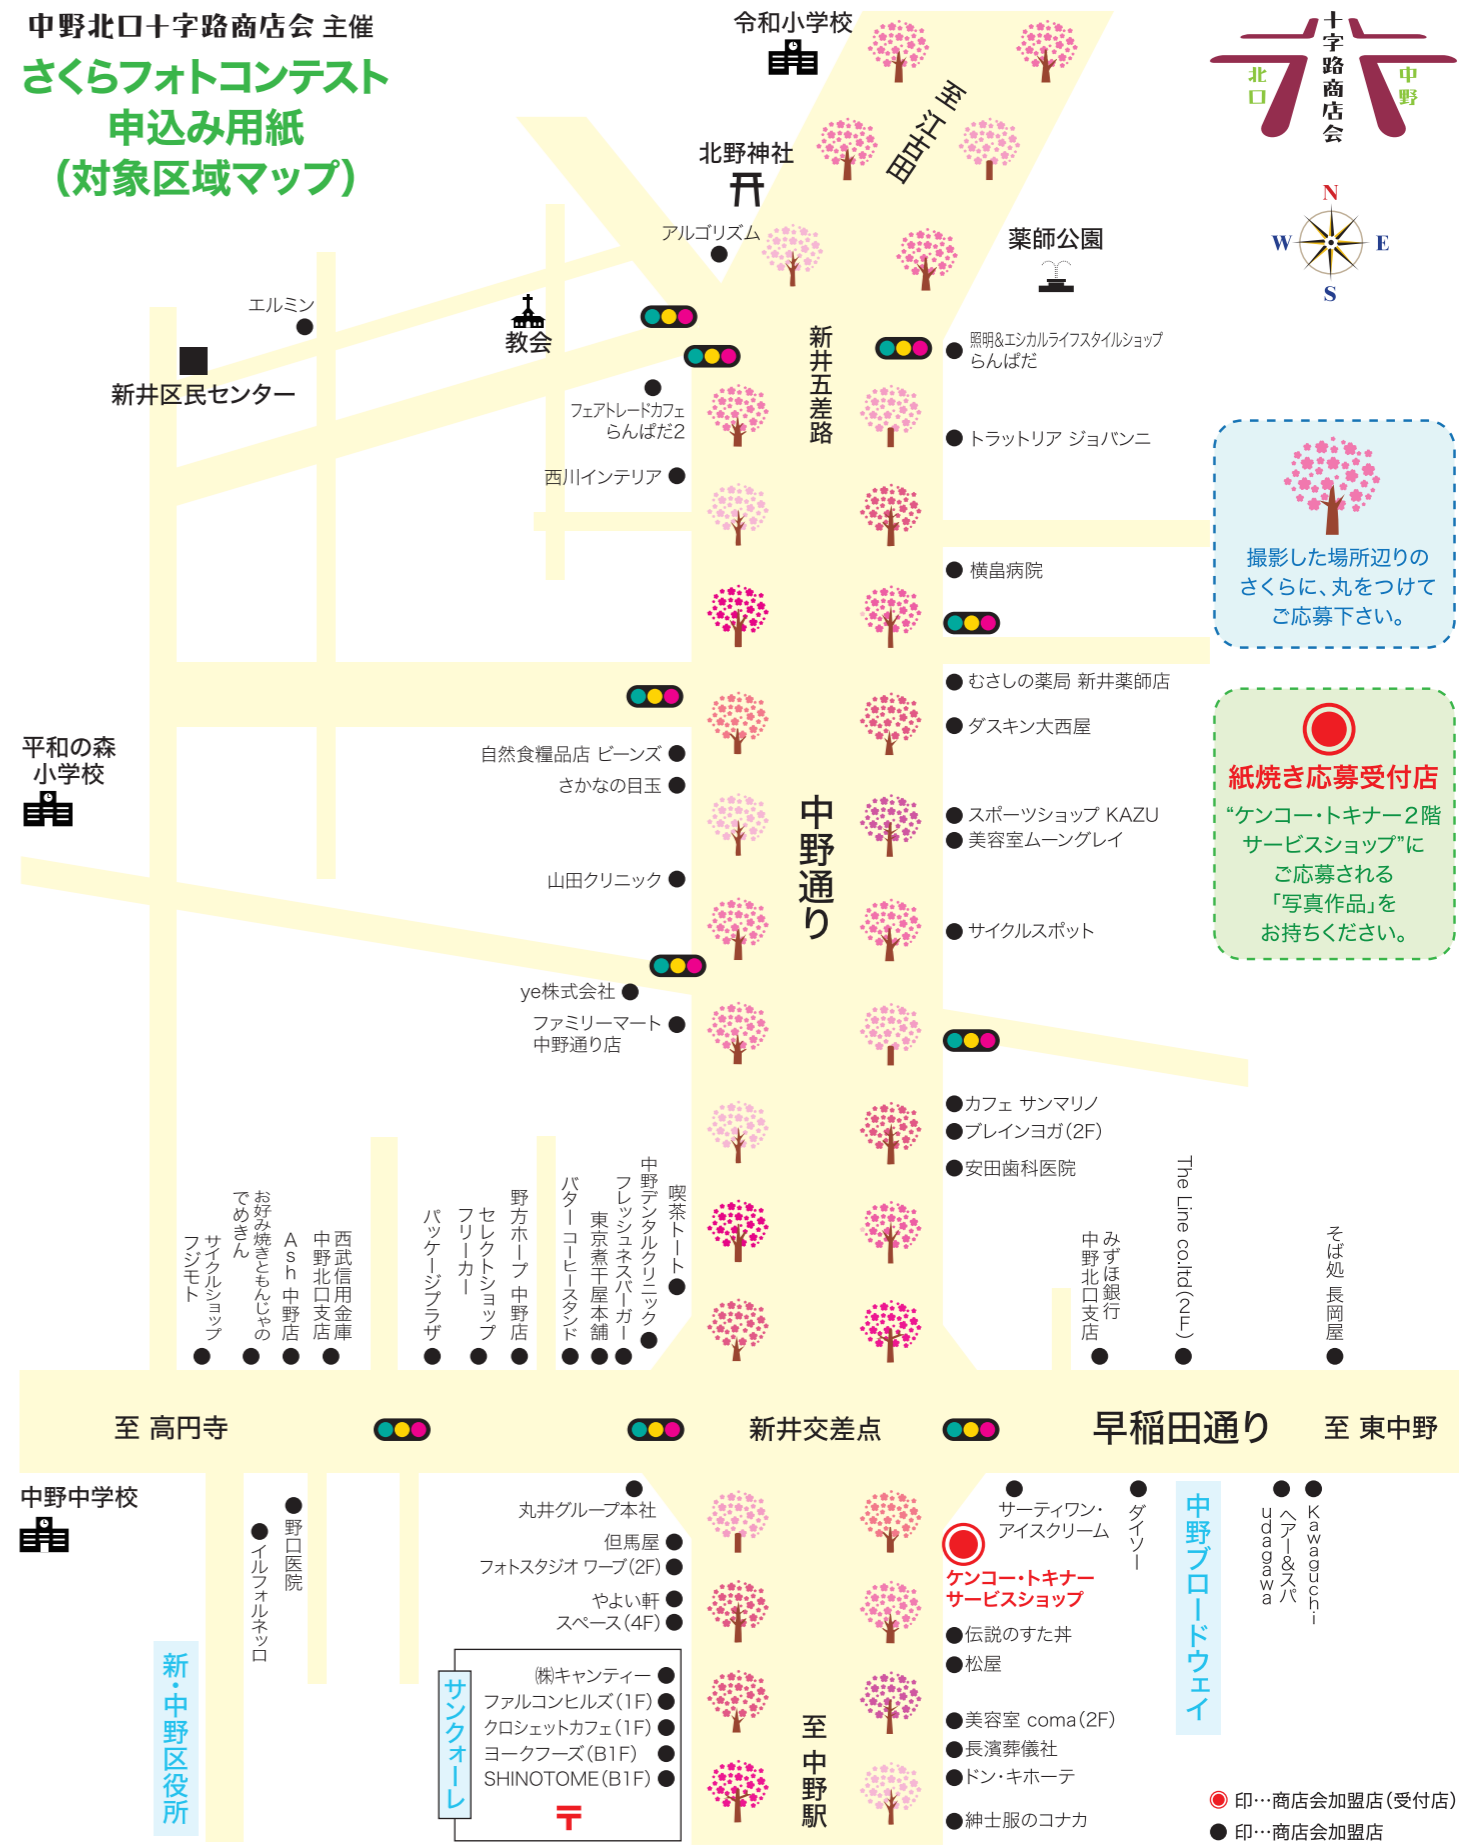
中野北口十字路商店会 主催
さくらフォトコンテスト
申込み用紙
(対象区域マップ)

十字路商店会
北口
中野

N
W
E
S

令和小学校
至江古田
北野神社
アルゴリズム
薬師公園
エルミン
教会
新井区民センター
新井五差路
照明&エシカルライフスタイルショップ らんぱだ
フェアトレードカフェ らんぱだ2
トラットリア ジョバンニ
西川インテリア
横畠病院
むさしの薬局 新井薬師店
ダスキン大西屋
自然食糧品店 ビーンズ
さかなの目玉
平和の森小学校
スポーツショップ KAZU
美容室ムーングレイ
中野通り
山田クリニック
サイクルスポット
ye株式会社
ファミリーマート 中野通り店
カフェ サンマリノ
ブレインヨガ(2F)
安田歯科医院

撮影した場所辺りのさくらに、丸をつけてご応募下さい。

紙焼き応募受付店
"ケンコー・トキナー2階サービスショップ"にご応募される「写真作品」をお持ちください。

サイクルショップ フジモト
お好み焼きともんじゃの でめきん
Ash 中野店
西武信用金庫 中野北口支店
パッケージプラザ
セレクトショップ フリーカー
野方ホープ 中野店
バターコーヒースタンド
東京煮干屋本舗
フレッシュネスバーガー
中野デンタルクリニック
喫茶トート
みずほ銀行 中野北口支店
The Line co.ltd(2F)
そば処 長岡屋

至 高円寺
新井交差点
早稲田通り
至 東中野
中野中学校
丸井グループ本社
但馬屋
フォトスタジオ ワーブ(2F)
やよい軒
スペース(4F)
野口医院
イルフォルネッロ
サーティワン・アイスクリーム
ダイソー
ケンコー・トキナー サービスショップ
中野ブロードウェイ
ヘアー&スパ udagawa
Kawaguchi
伝説のすた丼
松屋
新・中野区役所
サンクォーレ
㈱キャンティー
ファルコンヒルズ(1F)
クロシェットカフェ(1F)
ヨークフーズ(B1F)
SHINOTOME(B1F)
至 中野駅
美容室 coma(2F)
長濱葬儀社
ドン・キホーテ
紳士服のコナカ
印…商店会加盟店(受付店)
印…商店会加盟店